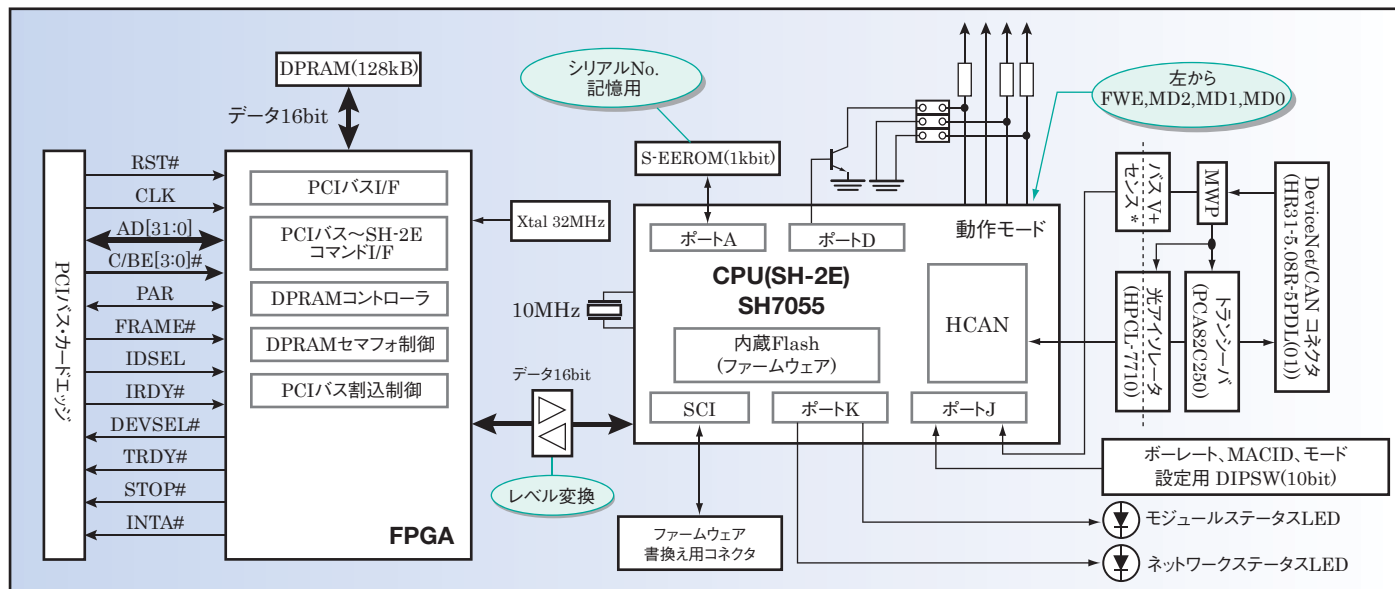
DPRAM(128kB)

データ16bit

シリアルNo.
記憶用

左から
FWE,MD2,MD1,MD0

S-EEROM(1kbit)

PCIバス・カードエッジ

RST#
CLK
AD[31:0]
C/BE[3:0]#
PAR
FRAME#
IDSEL
IRDY#
DEVSEL#
TRDY#
STOP#
INTA#

PCIバスI/F
PCIバス～SH-2E
コマンドI/F
DPRAMコントローラ
DPRAMセマフォ制御
PCIバス割込制御

FPGA

Xtal 32MHz

ポートA
ポートD
動作モード

CPU(SH-2E)
SH7055

10MHz

内蔵Flash
(ファームウェア)

HCAN

データ16bit

SCI
ポートK
ポートJ

レベル変換

バスV+センス*

MWP

DeviceNet/CANコネクタ
(HR31-5.08R-5PDL(01))

光アイソレータ
(HPCL-7710)

トランシーバ
(PCA82C250)

ボーレート、MACID、モード
設定用 DIPSW(10bit)

ファームウェア
書換え用コネクタ

モジュールステータスLED

ネットワークステータスLED